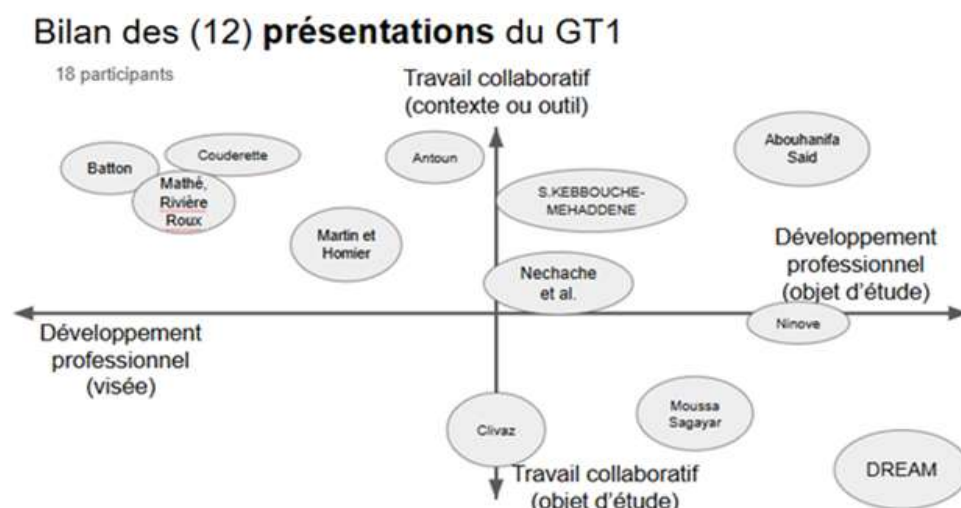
Bilan des (12) **présentations** du GT1

18 participants

Travail collaboratif (contexte ou outil)

Batton

Couderette

Mathé, Rivière Roux

Antoun

Abouhanifa Said

S.KEBBOUCHE-MEHADDENE

Martin et Homier

Développement professionnel (objet d'étude)

Nechache et al.

Ninove

Développement professionnel (visée)

Moussa Sagayar

Clivaz

Travail collaboratif (objet d'étude)

DREAM